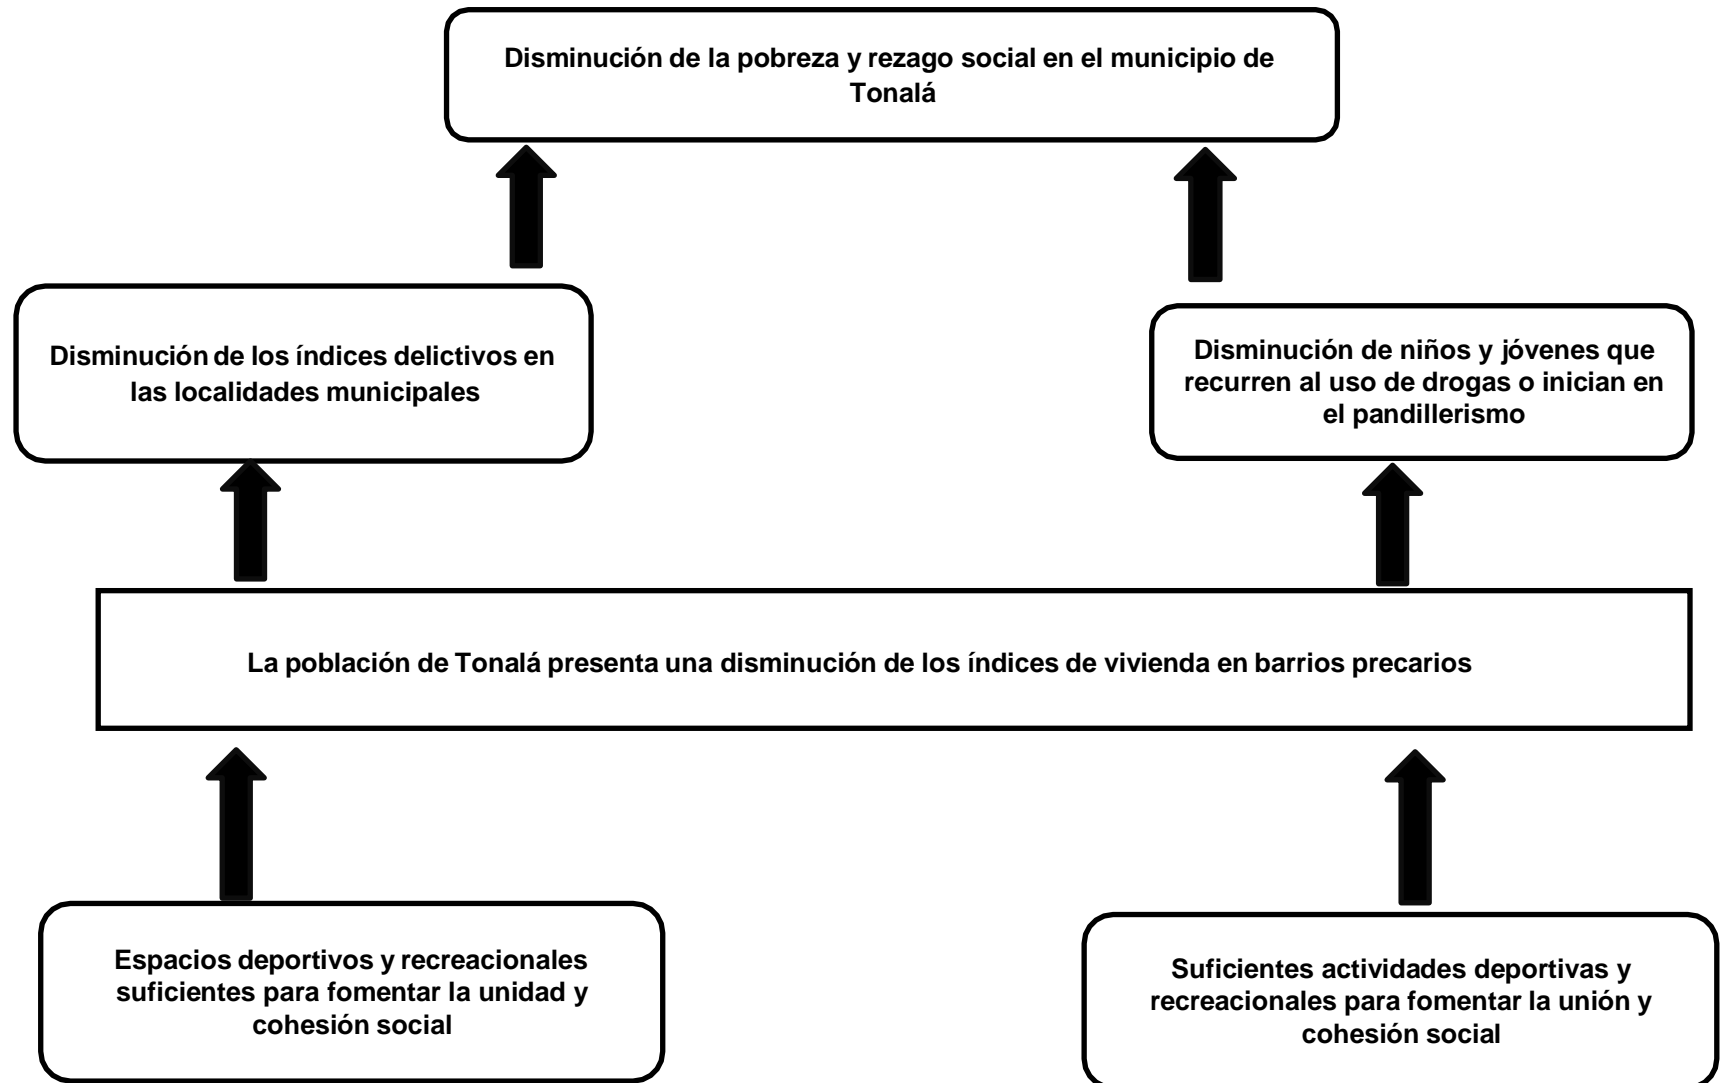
Disminución de la pobreza y rezago social en el municipio de Tonalá

Disminución de los índices delictivos en las localidades municipales

Disminución de niños y jóvenes que recurren al uso de drogas o inician en el pandillerismo

La población de Tonalá presenta una disminución de los índices de vivienda en barrios precarios

Espacios deportivos y recreacionales suficientes para fomentar la unidad y cohesión social

Suficientes actividades deportivas y recreacionales para fomentar la unión y cohesión social